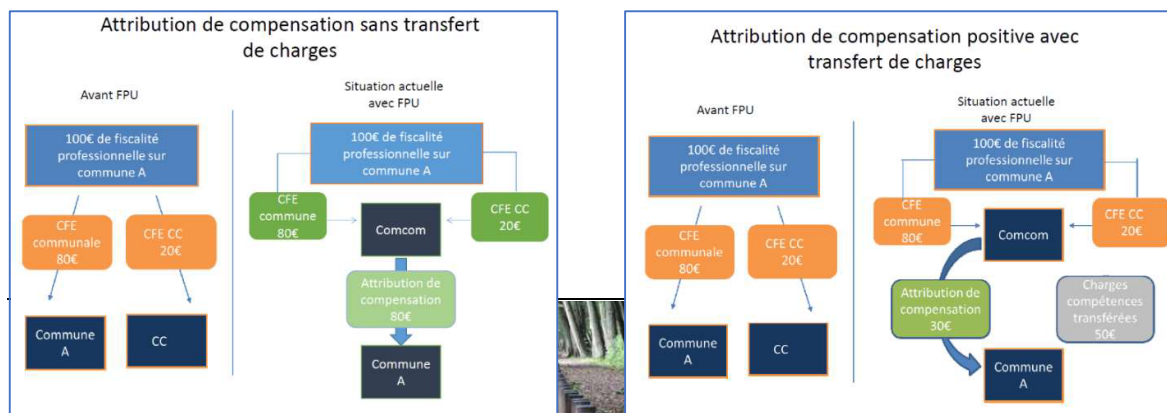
Attribution de compensation sans transfert de charges

Avant FPU

100€ de fiscalité professionnelle sur commune A

CFE communale 80€

CFE CC 20€

Commune A

CC

Situation actuelle avec FPU

100€ de fiscalité professionnelle sur commune A

CFE commune 80€

Comcom

CFE CC 20€

Attribution de compensation 80€

Commune A

Attribution de compensation positive avec transfert de charges

Avant FPU

100€ de fiscalité professionnelle sur commune A

CFE communale 80€

CFE CC 20€

Commune A

CC

Situation actuelle avec FPU

100€ de fiscalité professionnelle sur commune A

CFE commune 80€

Comcom

CFE CC 20€

Attribution de compensation 30€

Charges compétences transférées 50€

Commune A